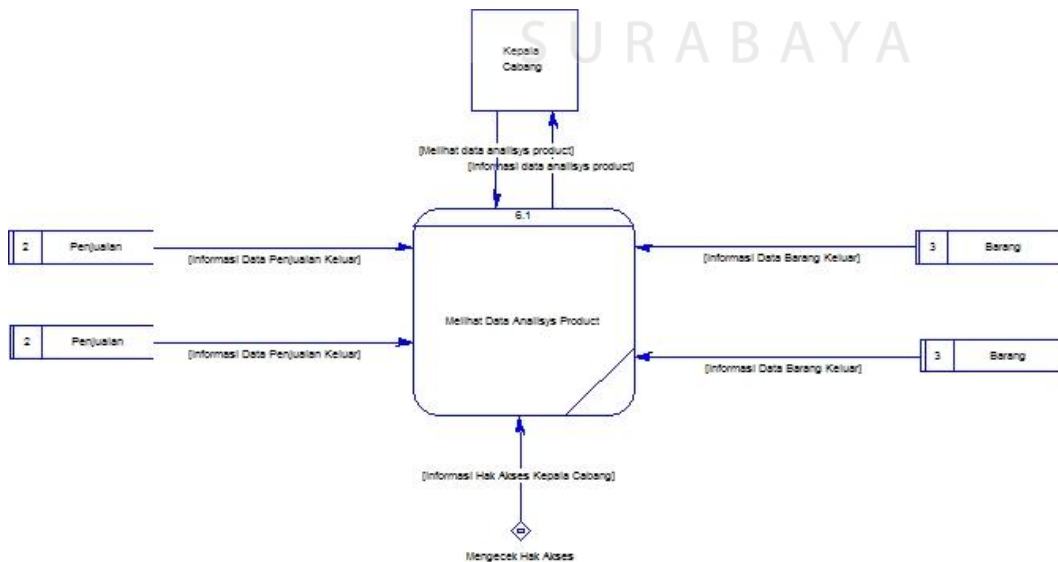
SURABAYA

Kepala Cabang

[Melihat data analisys product]

[Informasi data analisys product]

6.1

Melihat Data Analisys Product

2 Penjualan

[Informasi Data Penjualan Keluar]

2 Penjualan

[Informasi Data Penjualan Keluar]

3 Barang

[Informasi Data Barang Keluar]

3 Barang

[Informasi Data Barang Keluar]

[Informasi Hak Akses Kepala Cabang]

Mengecek Hak Akses